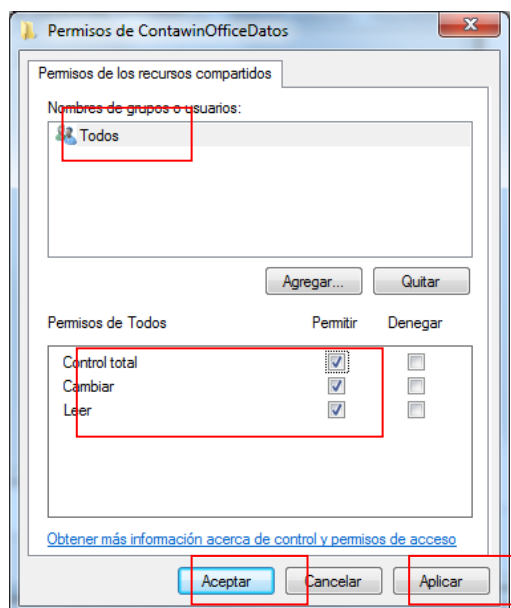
Permisos de ContawinOfficeDatos

X

Permisos de los recursos compartidos

Nombres de grupos o usuarios:

Todos

Agregar...

Quitar

Permisos de Todos

Permitir

Denegar

| | Permitir | Denegar |
|---|---|---|
| Control total | ✓ | |
| Cambiar | ✓ | |
| Leer | ✓ | |

Obtener más información acerca de control y permisos de acceso

Aceptar

Cancelar

Aplicar